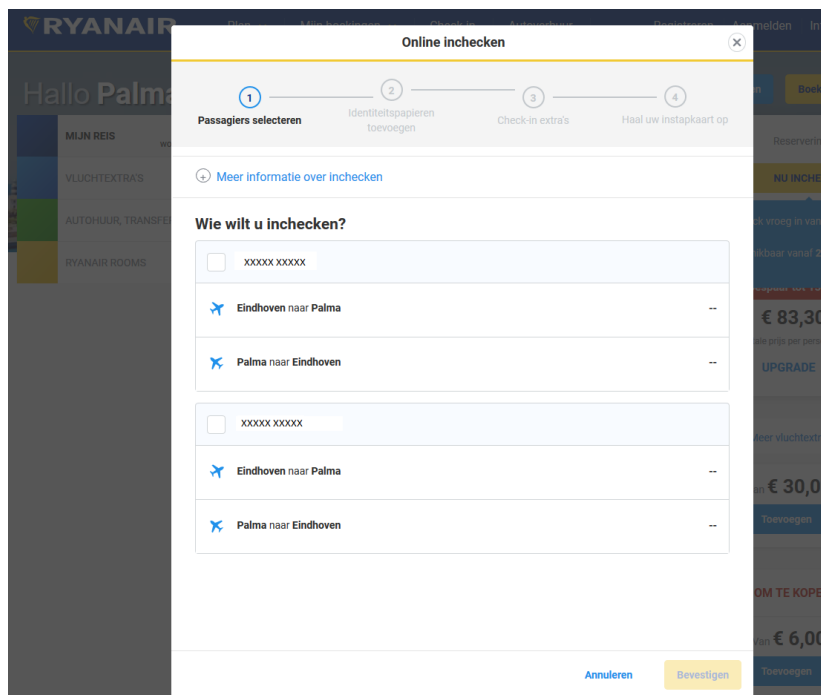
RYANAIR Plan Mijn boekingen Check-in Autoverhuur Registreren Aanmelden In

Hallo Palma

MIJN REIS
VLUCHTEXTRA'S
AUTOHUUR, TRANSFERS
RYANAIR ROOMS

Online inchecken

1 Passagiers selecteren
2 Identiteitspapieren toevoegen
3 Check-in extra's
4 Haal uw instapkaart op

Meer informatie over inchecken

Wie wilt u inchecken?

XXXXX XXXXX

Eindhoven naar Palma --

Palma naar Eindhoven --

XXXXX XXXXX

Eindhoven naar Palma --

Palma naar Eindhoven --

Annuleren Bevestigen

Reserverin
NU INCHE
ck vroeg in van
kbaar vanaf 2
€ 83,30
ale prijs per perso
UPGRADE
Meer vluchtextra
an € 30,0
Toevoegen
OM TE KOPE
Van € 6,00
Toevoegen